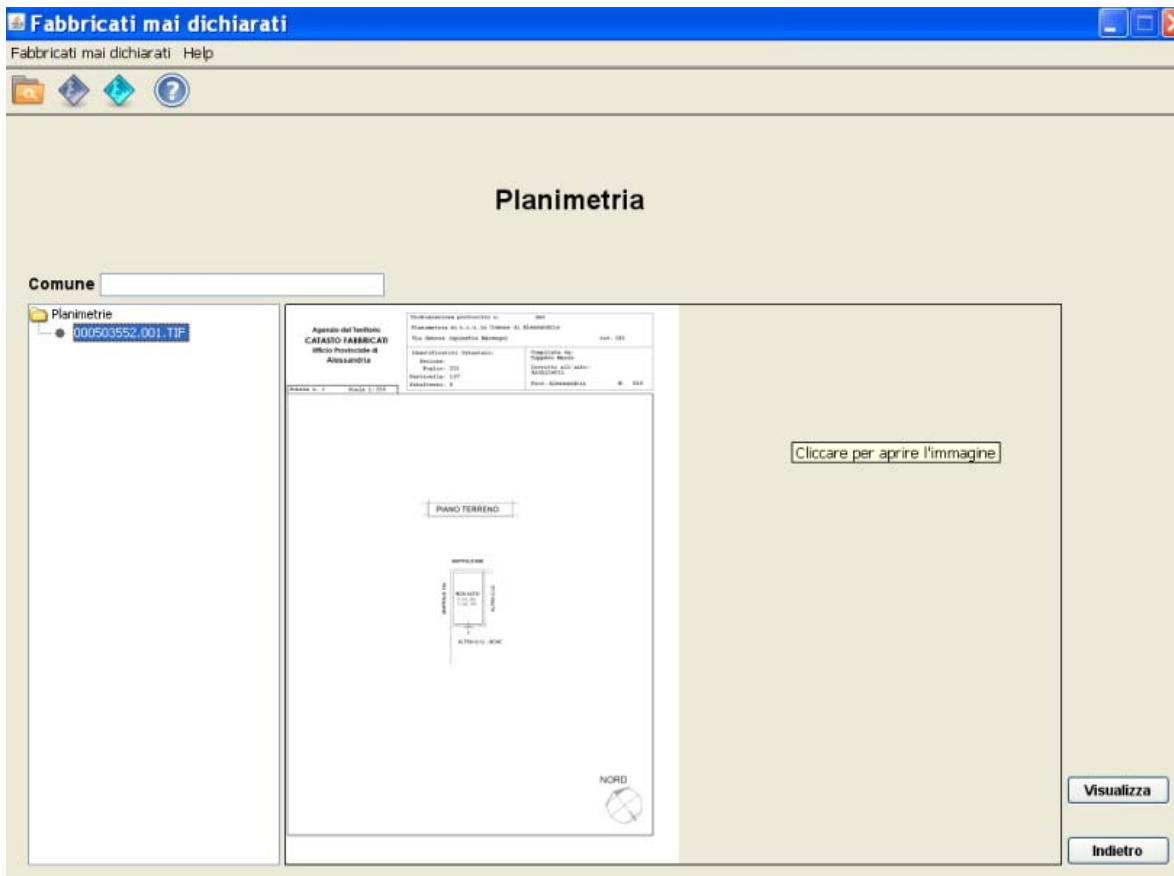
Fabbricati mai dichiarati

Fabbricati mai dichiarati Help

Planimetria

Comune

Planimetrie
000503552.001.TIF

Agenzia del Territorio
CATASTO FABBRICATI
Ufficio Provinciale di
Alessandria

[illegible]

PIANO TERRENO

NORD

Cliccare per aprire l'immagine

Visualizza

Indietro